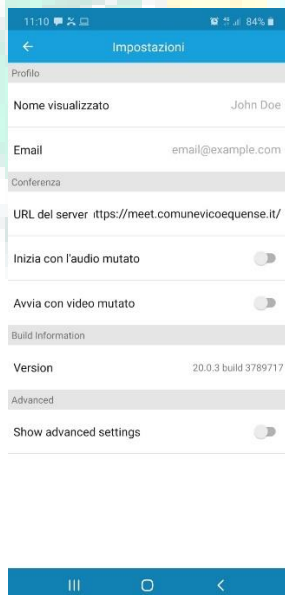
11:10

84%

Impostazioni

Profilo

Nome visualizzato John Doe

Email email@example.com

Conferenza

URL del server ıttps://meet.comunevicoequense.it/

Inizia con l'audio mutato

Avvia con video mutato

Build Information

Version 20.0.3 build 3789717

Advanced

Show advanced settings